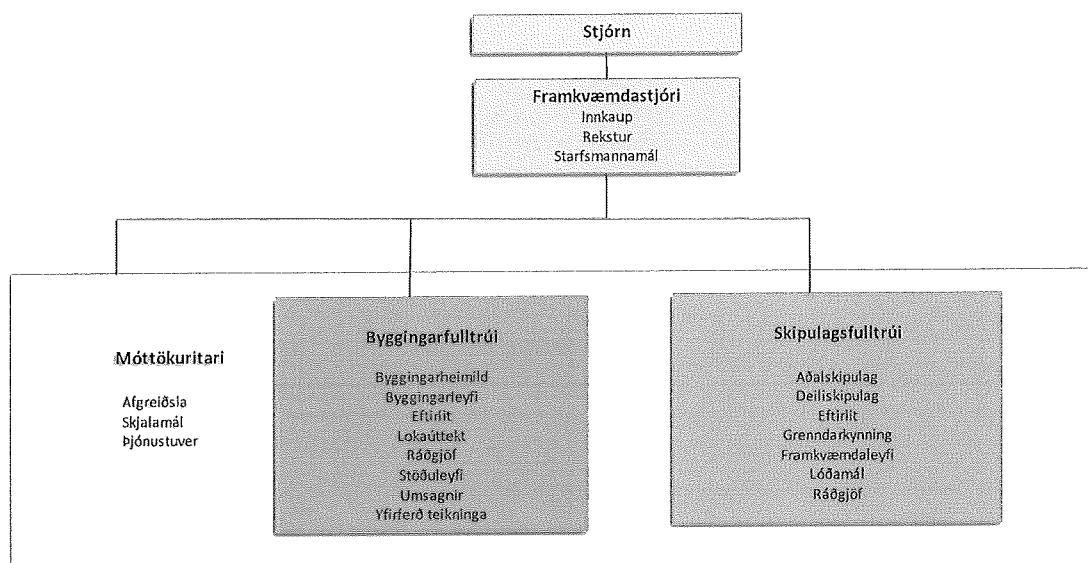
Stjórn

Framkvæmdastjóri
Innkaup
Rekstur
Starfsmannamál

Móttökuritari

Afgreiðsla
Skjalamál
Þjónustuver

Byggingarfulltrúi

Byggingarheimild
Byggingarleyfi
Eftirlit
Lokaúttekt
Ráðgjöf
Stöðuleyfi
Umsagnir
Yfirferð teikninga

Skipulagsfulltrúi

Aðalskipulag
Deiliskipulag
Eftirlit
Grenndarkynning
Framkvæmdaleyfi
Lóðamál
Ráðgjöf